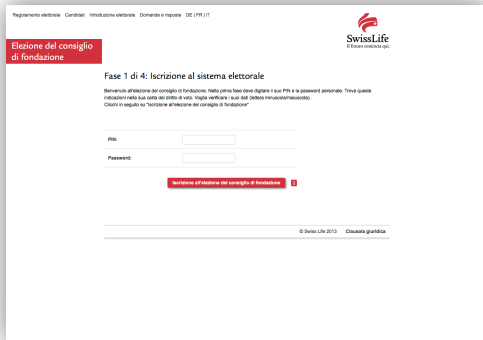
Regolamento elettorale Candidati Introduzione elettorale Domande e risposte DE | FR | IT

SwissLife
Il futuro comincia qui.

Elezione del consiglio di fondazione

Fase 1 di 4: Iscrizione al sistema elettorale

Benvenuto all'elezione del consiglio di fondazione. Nella prima fase deve digitare il suo PIN e la password personale. Trova queste indicazioni nella sua carta del diritto di voto. Voglia verificare i suoi dati (lettere minuscole/maiuscole). Clicchi in seguito su "Iscrizione all'elezione del consiglio di fondazione"

PIN:

Password:

Iscrizione all'elezione del consiglio di fondazione

© Swiss Life 2013 Clausola giuridica